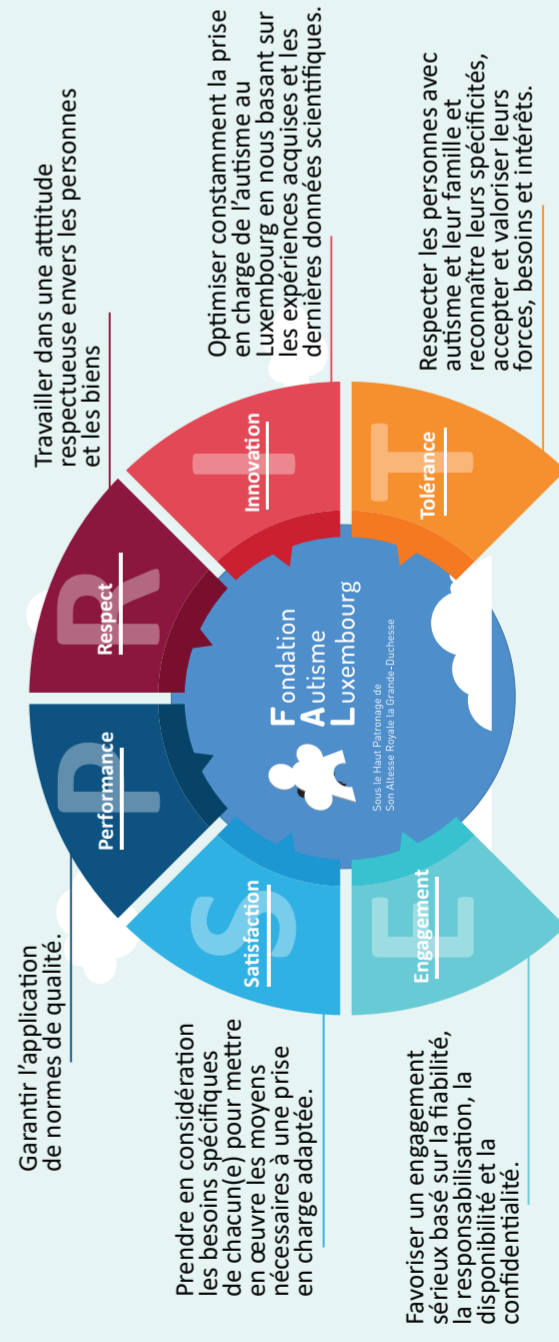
Optimiser constamment la prise en charge de l'autisme au Luxembourg en nous basant sur les expériences acquises et les dernières données scientifiques.

Travailler dans une attitude respectueuse envers les personnes et les biens

Respecter les personnes avec autisme et leur famille et reconnaître leurs spécificités, accepter et valoriser leurs forces, besoins et intérêts.

Innovation

I

Respect

R

Tolérance

T

Performance

P

Fondation
Autisme
Luxembourg

Sous le Haut Patronage de
Son Altesse Royale la Grande-Duchesse

Satisfaction

S

Engagement

E

Garantir l'application de normes de qualité.

Prendre en considération les besoins spécifiques de chacun(e) pour mettre en œuvre les moyens nécessaires à une prise en charge adaptée.

Favoriser un engagement sérieux basé sur la fiabilité, la responsabilisation, la disponibilité et la confidentialité.